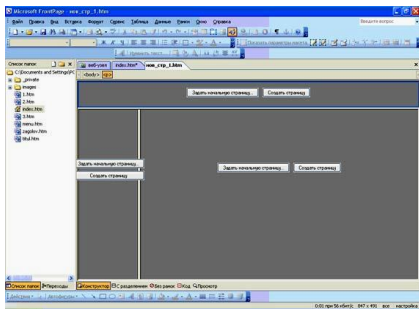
Microsoft FrontPage - new_page_1.htm

Файл Правка Вид Вставка Формат Сервис Таблица Данные Рамки Окно Справка

Введите вопрос

Показать параметры макета

Список папок

C:\Documents and Settings\R

_private

images

1.htm

2.htm

index.htm

3.htm

menu.htm

zagolov.htm

titul.htm

веб-узел index.htm* new_page_1.htm

<body>

Задать начальную страницу... Создать страницу

Задать начальную страницу... Создать страницу

Задать начальную страницу... Создать страницу

Список папок Переходы Конструктор С разделением Без рамок Код Просмотр

0:01 при 56 кбит/с 847 x 491 все настройка